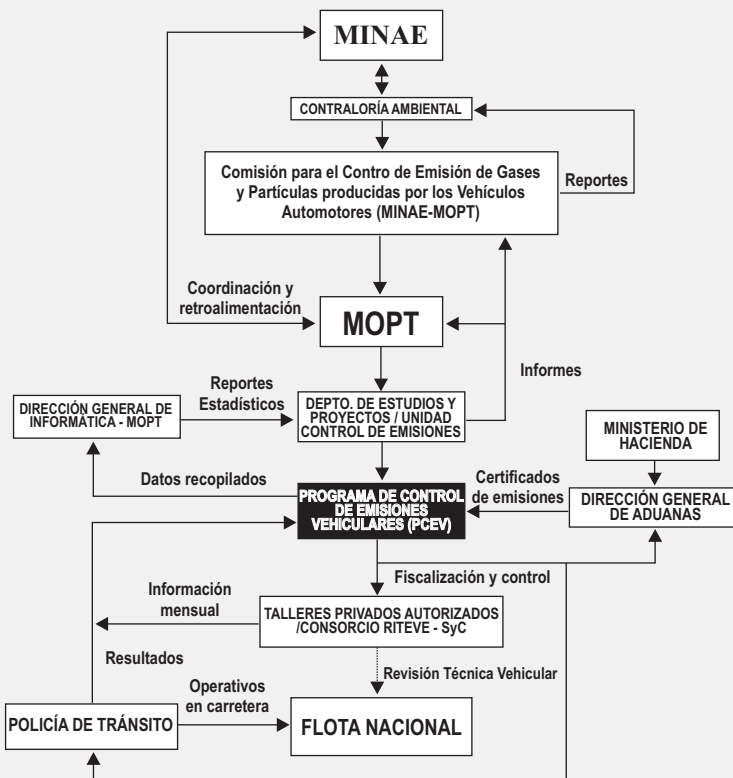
MINAE

CONTRALORÍA AMBIENTAL

Comisión para el Contro de Emisión de Gases y Partículas producidas por los Vehículos Automotores (MINAE-MOPT)

Reportes

Coordinación y retroalimentación

MOPT

Informes

Reportes Estadísticos

DIRECCIÓN GENERAL DE INFORMÁTICA - MOPT

DEPTO. DE ESTUDIOS Y PROYECTOS / UNIDAD CONTROL DE EMISIONES

MINISTERIO DE HACIENDA

Datos recopilados

Certificados de emisiones

PROGRAMA DE CONTROL DE EMISIONES VEHICULARES (PCEV)

DIRECCIÓN GENERAL DE ADUANAS

Fiscalización y control

Información mensual

TALLERES PRIVADOS AUTORIZADOS /CONSORCIO RITEVE - SyC

Resultados

Revisión Técnica Vehicular

Operativos en carretera

POLICÍA DE TRÁNSITO

FLOTA NACIONAL